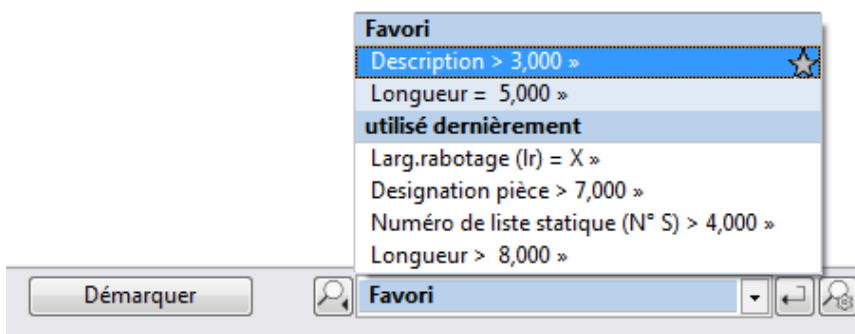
Favori
Description > 3,000 »
Longueur = 5,000 »
utilisé dernièrement
Larg.rabotage (lr) = X »
Designation pièce > 7,000 »
Numéro de liste statique (N° S) > 4,000 »
Longueur > 8,000 »

Démarquer
Favori